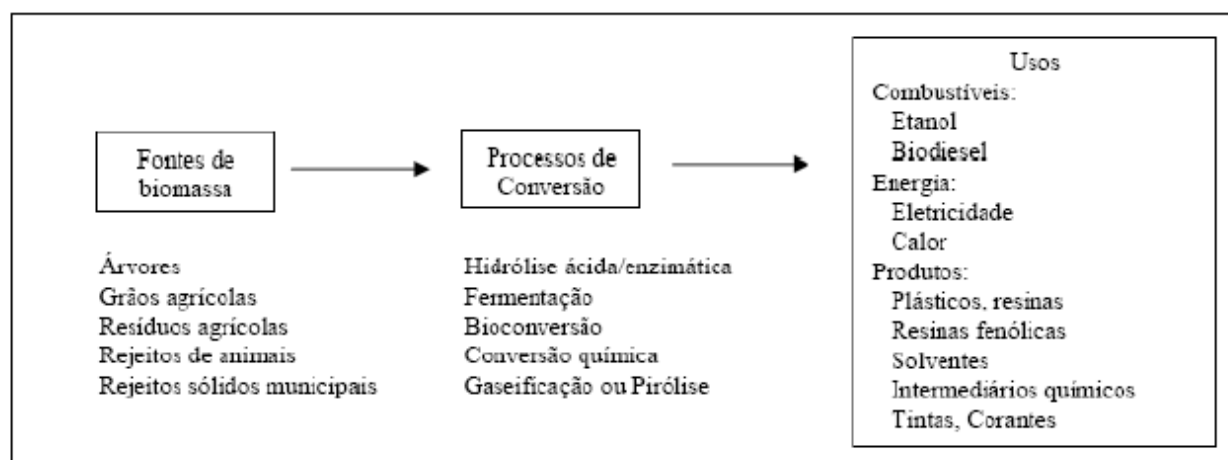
Fontes de biomassa

Processos de Conversão

Usos
Combustíveis:
Etanol
Biodiesel
Energia:
Eletricidade
Calor
Produtos:
Plásticos, resinas
Resinas fenólicas
Solventes
Intermediários químicos
Tintas, Corantes

Árvores
Grãos agrícolas
Resíduos agrícolas
Rejeitos de animais
Rejeitos sólidos municipais

Hidrólise ácida/enzimática
Fermentação
Bioconversão
Conversão química
Gaseificação ou Pirólise